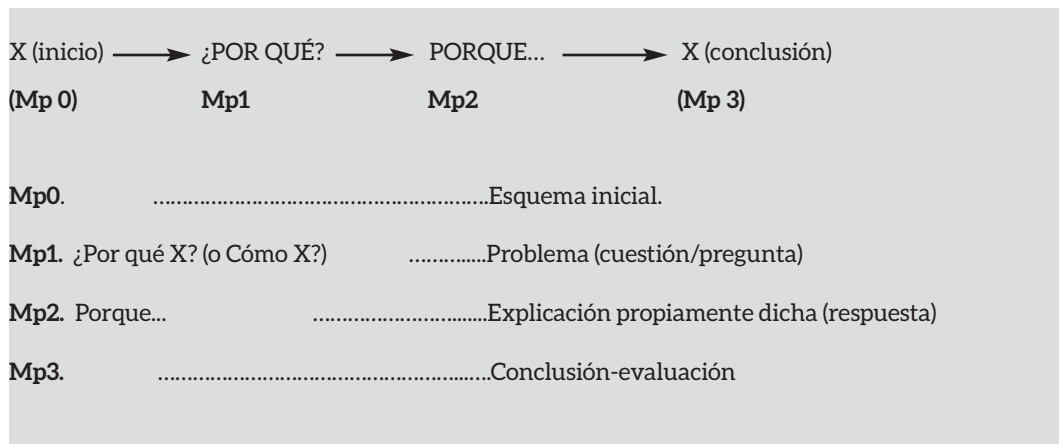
X (inicio) → ¿POR QUÉ? → PORQUE... → X (conclusión)

(Mp 0) Mp1 Mp2 (Mp 3)

Mp0. ..............................................................Esquema inicial.

Mp1. ¿Por qué X? (o Cómo X?) ..............Problema (cuestión/pregunta)

Mp2. Porque... ...............................Explicación propiamente dicha (respuesta)

Mp3. ..............................................................Conclusión-evaluación